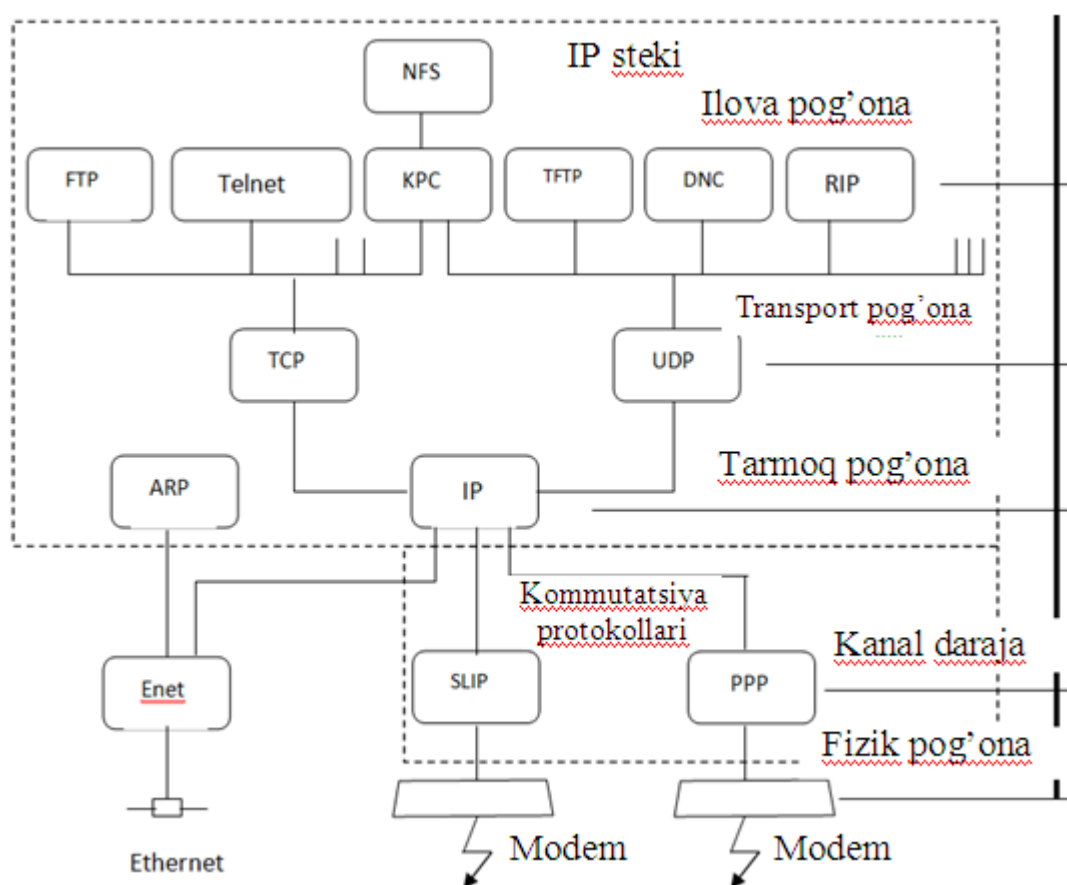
IP steki

NFS

Ilova pog'ona

FTP

Telnet

KPC

TFTP

DNC

RIP

Transport pog'ona

TCP

UDP

Tarmoq pog'ona

ARP

IP

Kommutatsiva protokollari

Kanal daraja

Enet

SLIP

PPP

Fizik pog'ona

Ethernet

Modem

Modem